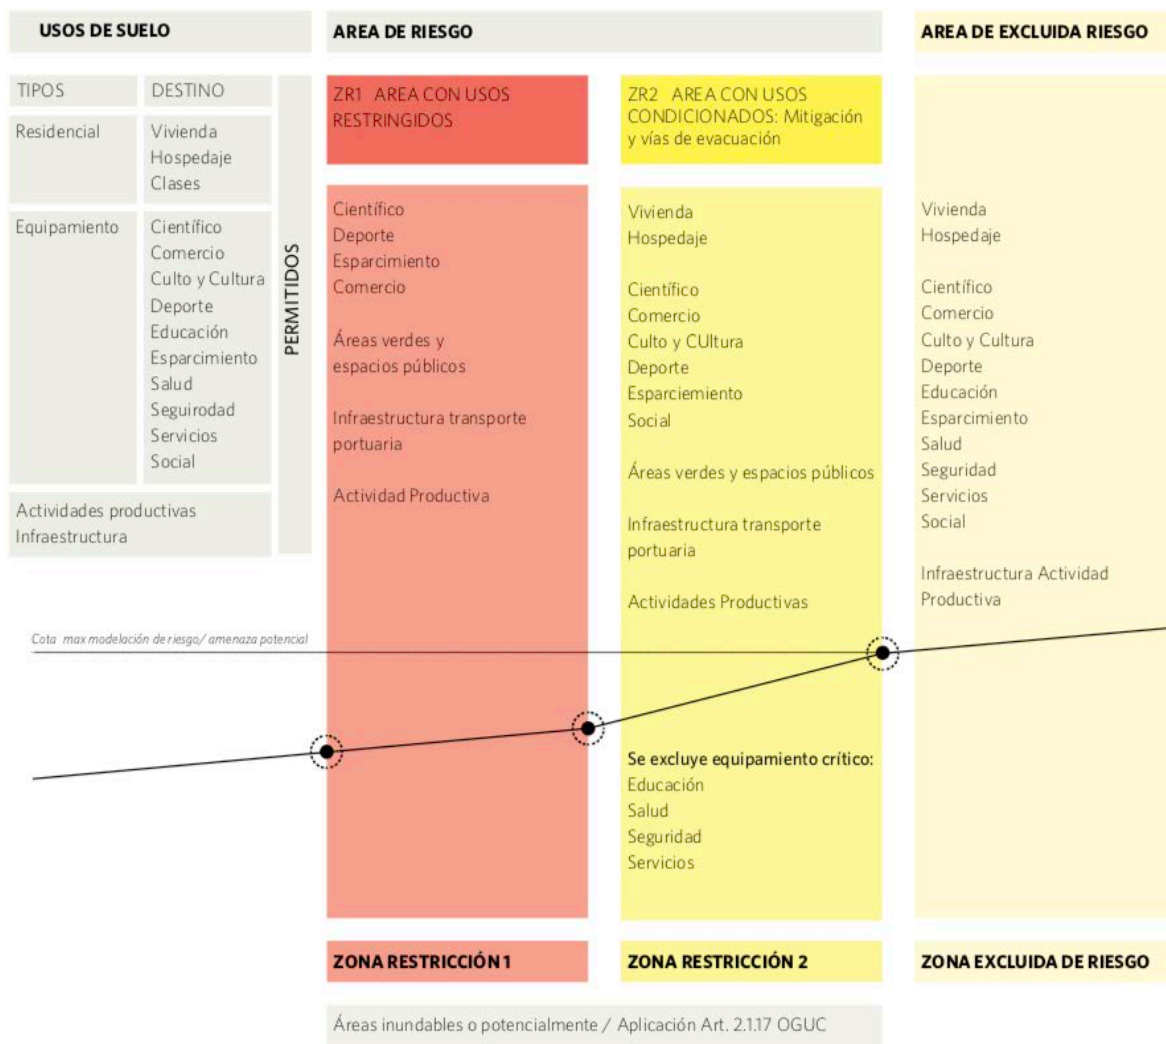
USOS DE SUELO

AREA DE RIESGO

AREA DE EXCLUIDA RIESGO

| TIPOS | DESTINO |
|---|---|
| Residencial | Vivienda Hospedaje Clases |
| Equipamiento | Científico Comercio Culto y Cultura Deporte Educación Esparcimiento Salud Seguirodad Servicios Social |
| Actividades productivas Infraestructura | |

PERMITIDOS

ZR1 AREA CON USOS RESTRINGIDOS

Científico
Deporte
Esparcimiento
Comercio

Áreas verdes y espacios públicos

Infraestructura transporte portuaria

Actividad Productiva

ZR2 AREA CON USOS CONDICIONADOS: Mitigación y vías de evacuación

Vivienda
Hospedaje

Científico
Comercio
Culto y CUltura
Deporte
Esparciemiento
Social

Áreas verdes y espacios públicos

Infraestructura transporte portuaria

Actividades Productivas

Se excluye equipamiento crítico:
Educación
Salud
Seguridad
Servicios

Vivienda
Hospedaje

Científico
Comercio
Culto y Cultura
Deporte
Educación
Esparcimiento
Salud
Seguridad
Servicios
Social

Infraestructura Actividad Productiva

Cota max modelación de riesgo/ amenaza potencial

ZONA RESTRICCIÓN 1

ZONA RESTRICCIÓN 2

ZONA EXCLUIDA DE RIESGO

Áreas inundables o potencialmente / Aplicación Art. 2.1.17 OGUC